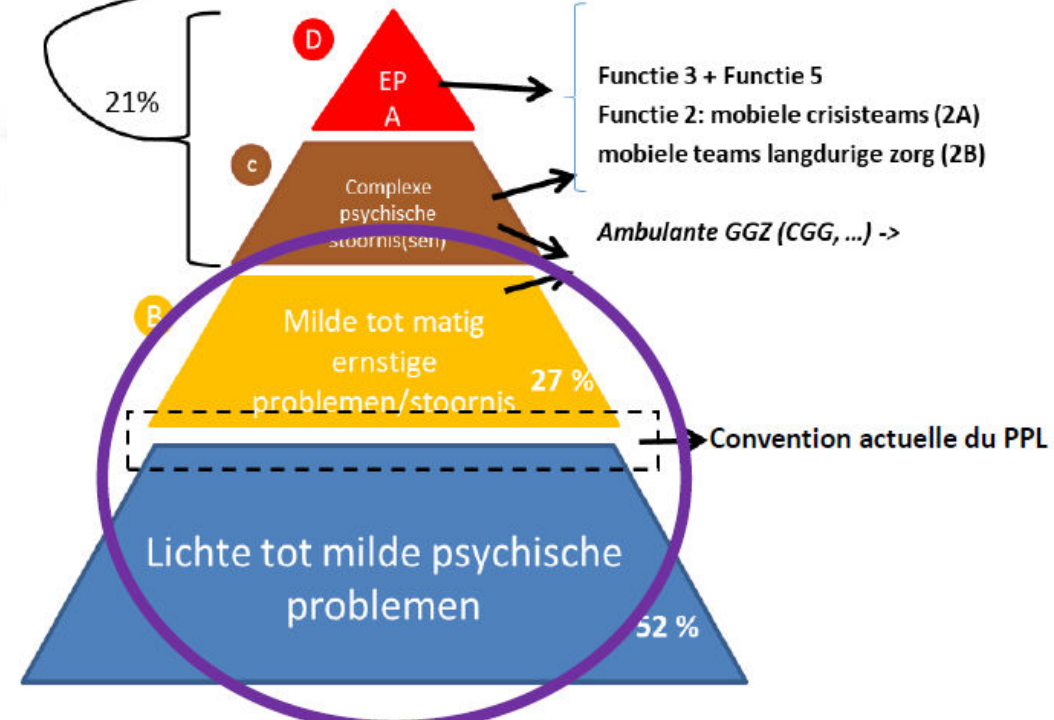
21%

D

EP
A

Functie 3 + Functie 5
Functie 2: mobiele crisisteams (2A)
mobiele teams langdurige zorg (2B)

c

Complexe psychische stoornis(sen)

Ambulante GGZ (CGG, …) ->

B

Milde tot matig ernstige problemen/stoornis

27 %

Convention actuelle du PPL

Lichte tot milde psychische problemen

52 %